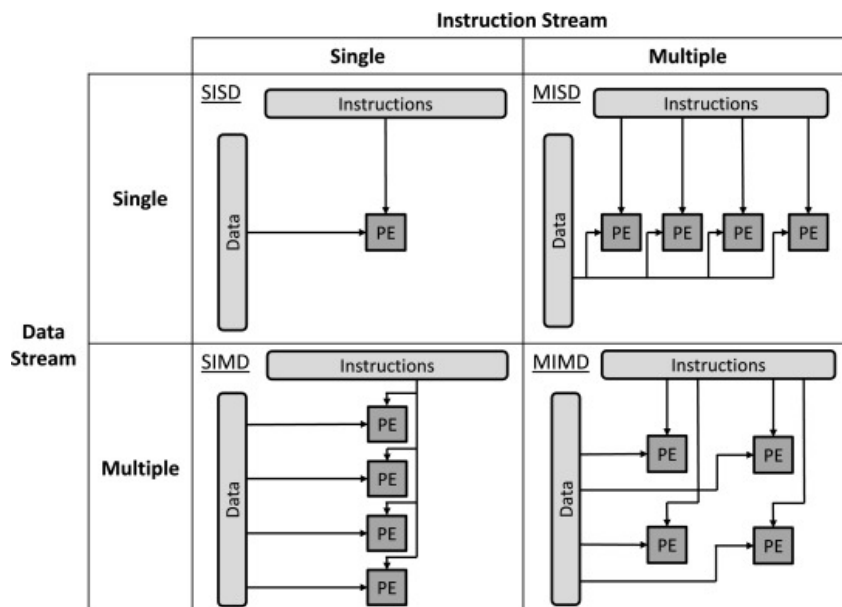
Instruction Stream

| | Single | Multiple |
|---|---|---|
| Single | SISD Instructions Data PE | MISD Instructions Data PE PE PE PE |
| Multiple | SIMD Instructions Data PE PE PE PE | MIMD Instructions Data PE PE PE PE |

Data Stream